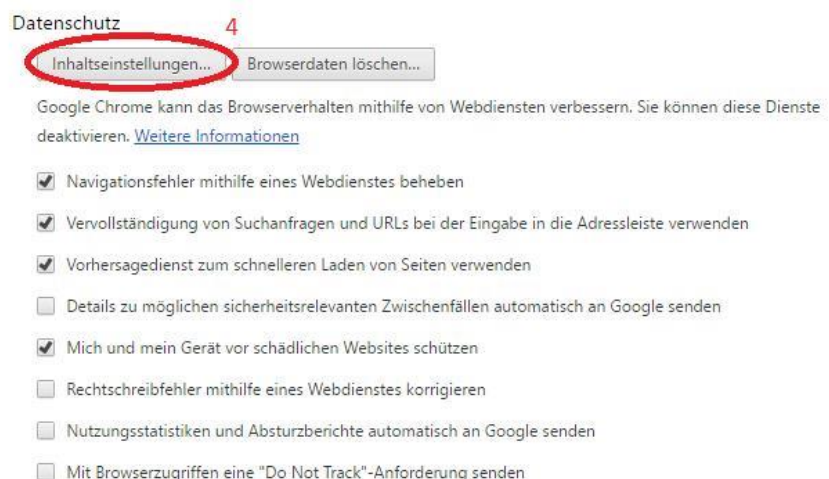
Datenschutz

4

Inhaltseinstellungen...

Browserdaten löschen...

Google Chrome kann das Browserverhalten mithilfe von Webdiensten verbessern. Sie können diese Dienste deaktivieren. Weitere Informationen

Navigationsfehler mithilfe eines Webdienstes beheben

Vervollständigung von Suchanfragen und URLs bei der Eingabe in die Adressleiste verwenden

Vorhersagedienst zum schnelleren Laden von Seiten verwenden

Details zu möglichen sicherheitsrelevanten Zwischenfällen automatisch an Google senden

Mich und mein Gerät vor schädlichen Websites schützen

Rechtschreibfehler mithilfe eines Webdienstes korrigieren

Nutzungsstatistiken und Absturzberichte automatisch an Google senden

Mit Browserzugriffen eine "Do Not Track"-Anforderung senden